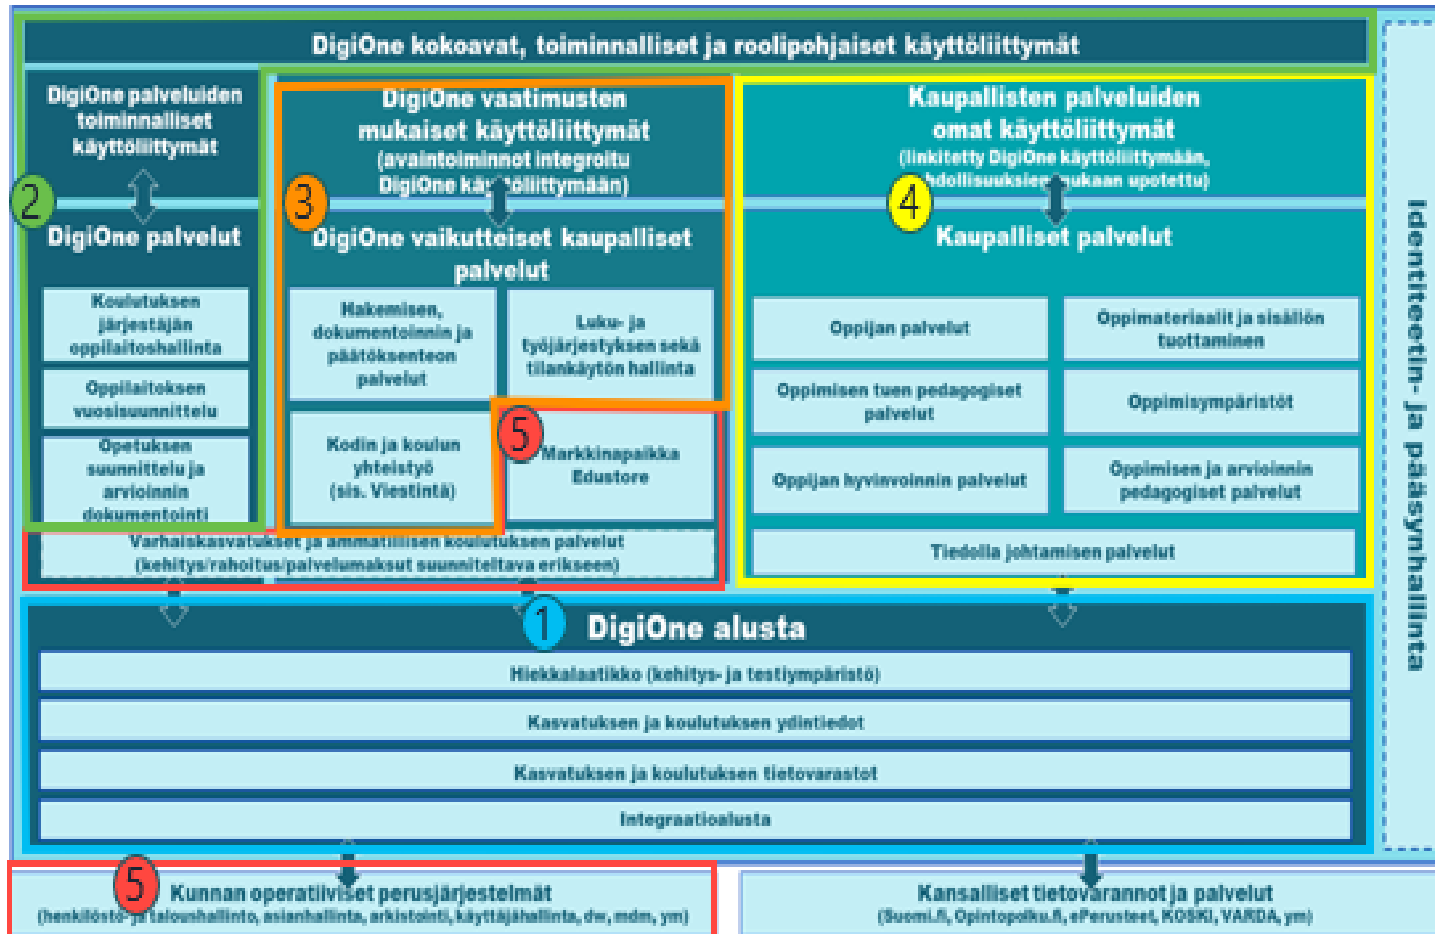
DigiOne kokoavat, toiminnalliset ja roolipohjaiset käyttöliittymät

DigiOne palveluiden toiminnalliset käyttöliittymät

2

DigiOne palvelut

Koulutuksen järjestäjän oppilaitoshallinta

Oppilaitoksen vuosisuunnittelu

Opetuksen suunnittelu ja arvioinnin dokumentointi

DigiOne vaatimusten mukaiset käyttöliittymät (avaintoiminnot integroitu DigiOne kä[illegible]öliittymään)

3

DigiOne vaikutteiset kaupalliset palvelut

Hakemisen, dokumentoinnin ja päätöksenteon palvelut

Luku- ja työjärjestyksen sekä tilankäytön hallinta

Kodin ja koulun yhteistyö (sis. Viestintä)

5

Markkinapaikka Edustore

Varhaiskasvatuksen ja ammatillisen koulutuksen palvelut (kehitys/rahoitus/palvelumaksut suunniteltava erikseen)

Kaupallisten palveluiden omat käyttöliittymät (linkitetty DigiOne käyttöliittymään, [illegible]dollisuuksien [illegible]ukaan upotettu)

4

Kaupalliset palvelut

Oppijan palvelut

Oppimateriaalit ja sisällön tuottaminen

Oppimisen tuen pedagogiset palvelut

Oppimisympäristöt

Oppijan hyvinvoinnin palvelut

Oppimisen ja arvioinnin pedagogiset palvelut

Tiedolla johtamisen palvelut

Identiteetin- ja pääsynhallinta

1

DigiOne alusta

Hiekkalaatikko (kehitys- ja testiympäristö)

Kasvatuksen ja koulutuksen ydintiedot

Kasvatuksen ja koulutuksen tietovarastot

Integraatioalusta

5

Kunnan operatiiviset perusjärjestelmät (henkilöstö- ja talounhallinto, asianhallinta, arkistointi, käyttäjähallinta, dw, mdm, ym)

Kansalliset tietovarannot ja palvelut (Suomi.fi, Opintopolku.fi, ePerusteet, KOSKI, VARDA, ym)